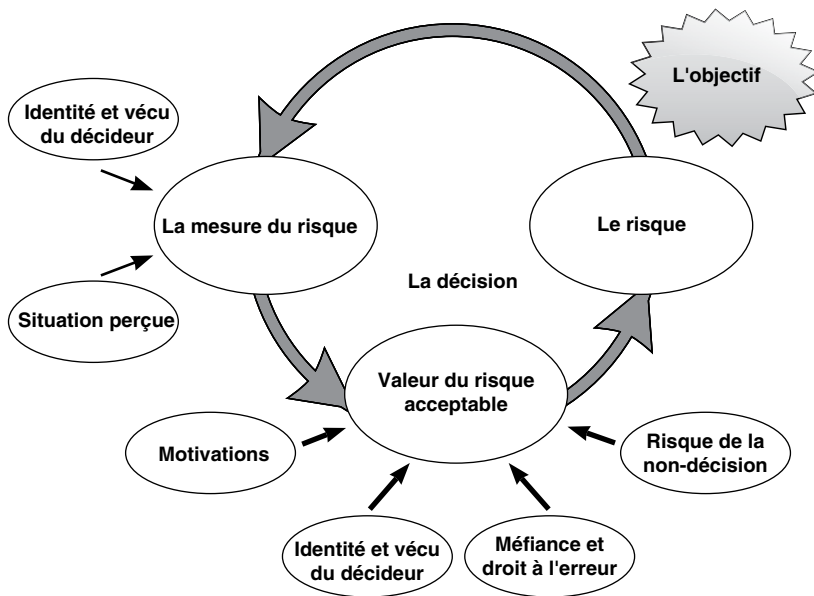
L'objectif

Identité et vécu du décideur

La mesure du risque

Le risque

La décision

Situation perçue

Valeur du risque acceptable

Motivations

Risque de la non-décision

Identité et vécu du décideur

Méfiance et droit à l'erreur